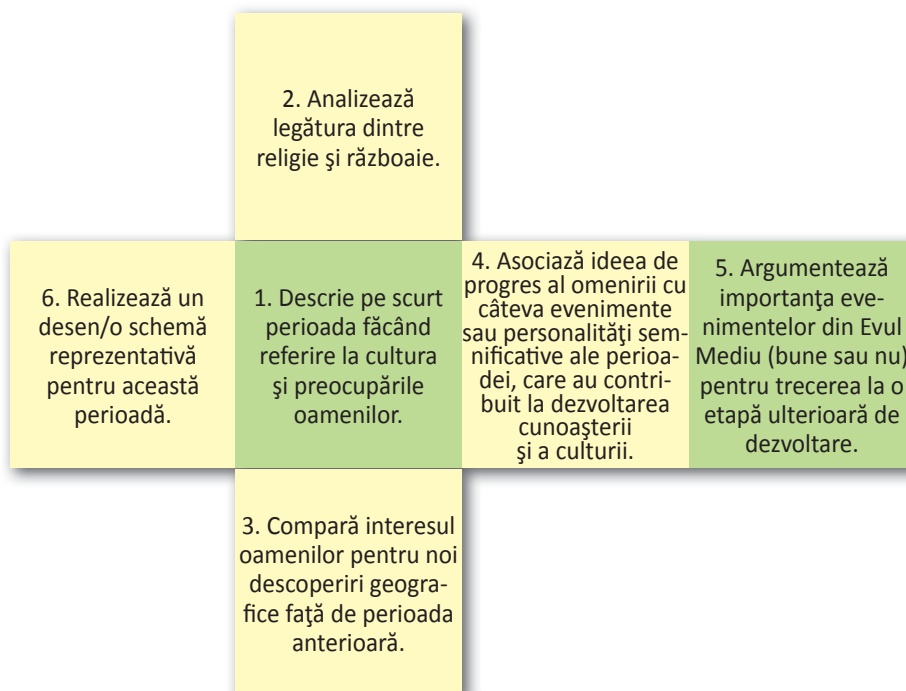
2. Analizează legătura dintre religie şi războaie.

6. Realizează un desen/o schemă reprezentativă pentru această perioadă.

1. Descrie pe scurt perioada făcând referire la cultura şi preocupările oamenilor.

4. Asociază ideea de progres al omenirii cu câteva evenimente sau personalităţi semnificative ale perioadei, care au contribuit la dezvoltarea cunoaşterii şi a culturii.

5. Argumentează importanţa evenimentelor din Evul Mediu (bune sau nu) pentru trecerea la o etapă ulterioară de dezvoltare.

3. Compară interesul oamenilor pentru noi descoperiri geografice faţă de perioada anterioară.